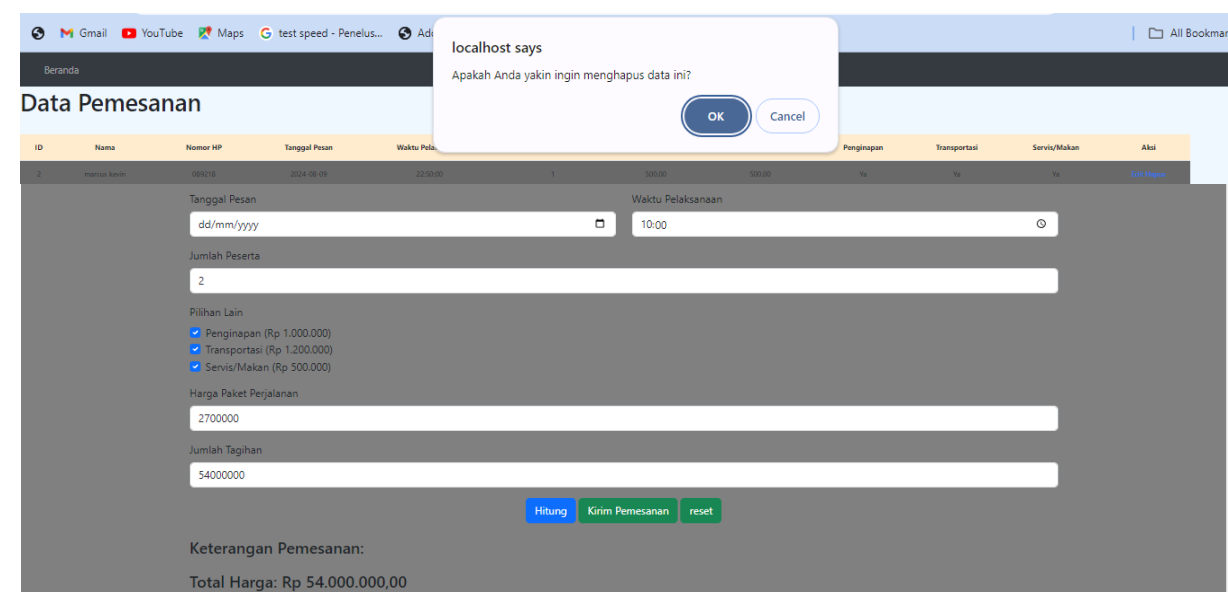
Gmail YouTube Maps test speed - Penelus... Ad

All Bookmar

localhost says

Apakah Anda yakin ingin menghapus data ini?

OK Cancel

Beranda

Data Pemesanan

| ID | Nama | Nomor HP | Tanggal Pesan | Waktu Pela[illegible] | | | | Penginapan | Transportasi | Servis/Makan | Aksi |
|---|---|---|---|---|---|---|---|---|---|---|---|
| 2 | marcus kevin | 089218 | 2024-06-09 | 22:50:00 | 1 | 500.00 | 500.00 | Ya | Ya | Ya | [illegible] |

Tanggal Pesan

dd/mm/yyyy

Waktu Pelaksanaan

10:00

Jumlah Peserta

2

Pilihan Lain

Penginapan (Rp 1.000.000)

Transportasi (Rp 1.200.000)

Servis/Makan (Rp 500.000)

Harga Paket Perjalanan

2700000

Jumlah Tagihan

54000000

Hitung Kirim Pemesanan reset

Keterangan Pemesanan:

Total Harga: Rp 54.000.000,00